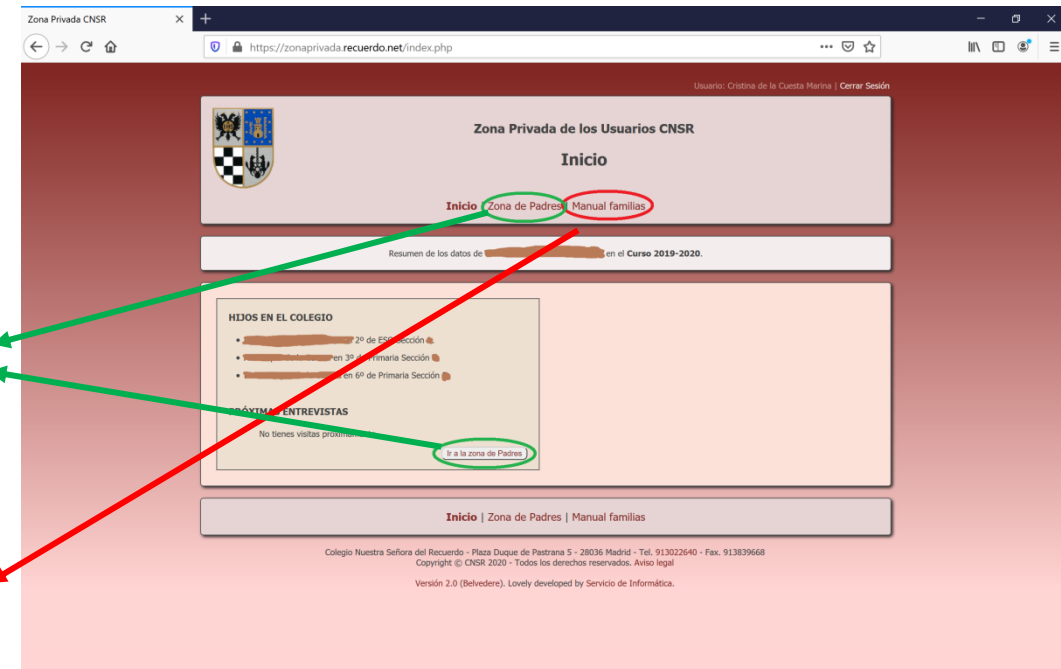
Zona Privada CNSR

https://zonaprivada.recuerdo.net/index.php

Usuario: Cristina de la Cuesta Marina | Cerrar Sesión

Zona Privada de los Usuarios CNSR

Inicio

Inicio | Zona de Padres | Manual familias

Resumen de los datos de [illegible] en el Curso 2019-2020.

HIJOS EN EL COLEGIO

• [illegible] 2º de ESO Sección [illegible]
• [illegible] en 3º de Primaria Sección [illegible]
• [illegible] en 6º de Primaria Sección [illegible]

PRÓXIMAS ENTREVISTAS

No tienes visitas próxim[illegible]

Ir a la zona de Padres

Inicio | Zona de Padres | Manual familias

Colegio Nuestra Señora del Recuerdo - Plaza Duque de Pastrana 5 - 28036 Madrid - Tel. 913022640 - Fax. 913839668
Copyright © CNSR 2020 - Todos los derechos reservados. Aviso legal

Versión 2.0 (Belvedere). Lovely developed by Servicio de Informática.